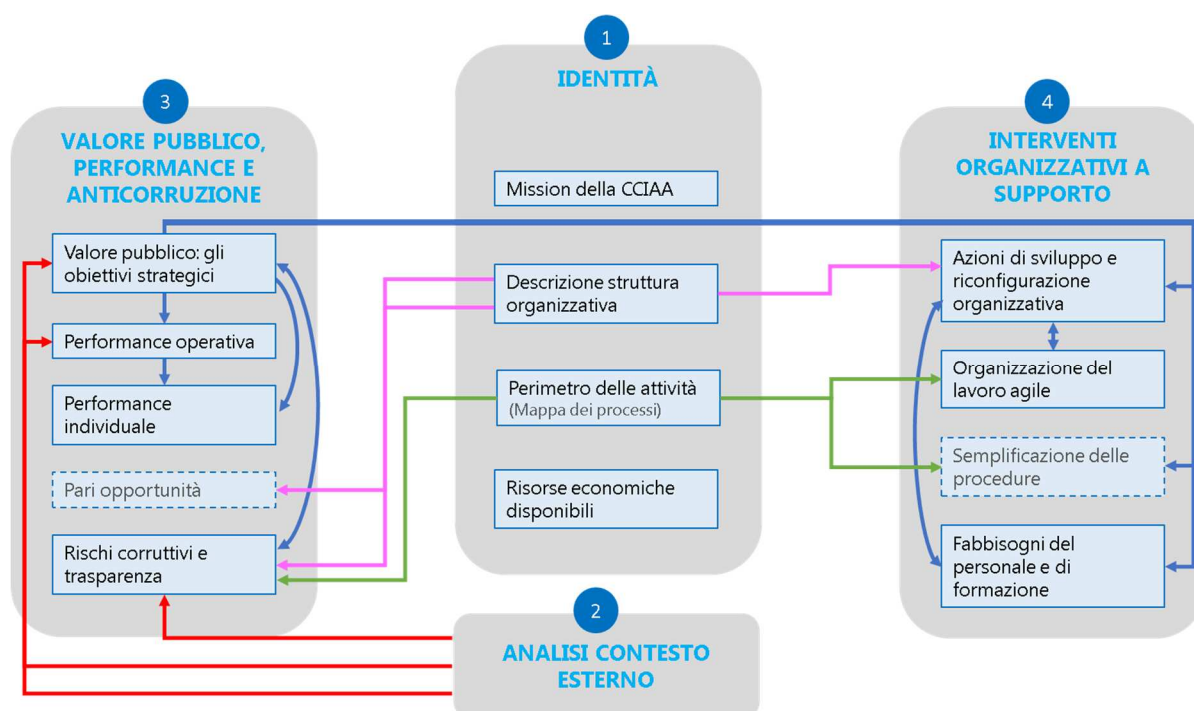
1

IDENTITÀ

Mission della CCIAA

Descrizione struttura organizzativa

Perimetro delle attività
(Mappa dei processi)

Risorse economiche disponibili

3

VALORE PUBBLICO, PERFORMANCE E ANTICORRUZIONE

Valore pubblico: gli obiettivi strategici

Performance operativa

Performance individuale

Pari opportunità

Rischi corruttivi e trasparenza

4

INTERVENTI ORGANIZZATIVI A SUPPORTO

Azioni di sviluppo e riconfigurazione organizzativa

Organizzazione del lavoro agile

Semplificazione delle procedure

Fabbisogni del personale e di formazione

2

ANALISI CONTESTO ESTERNO